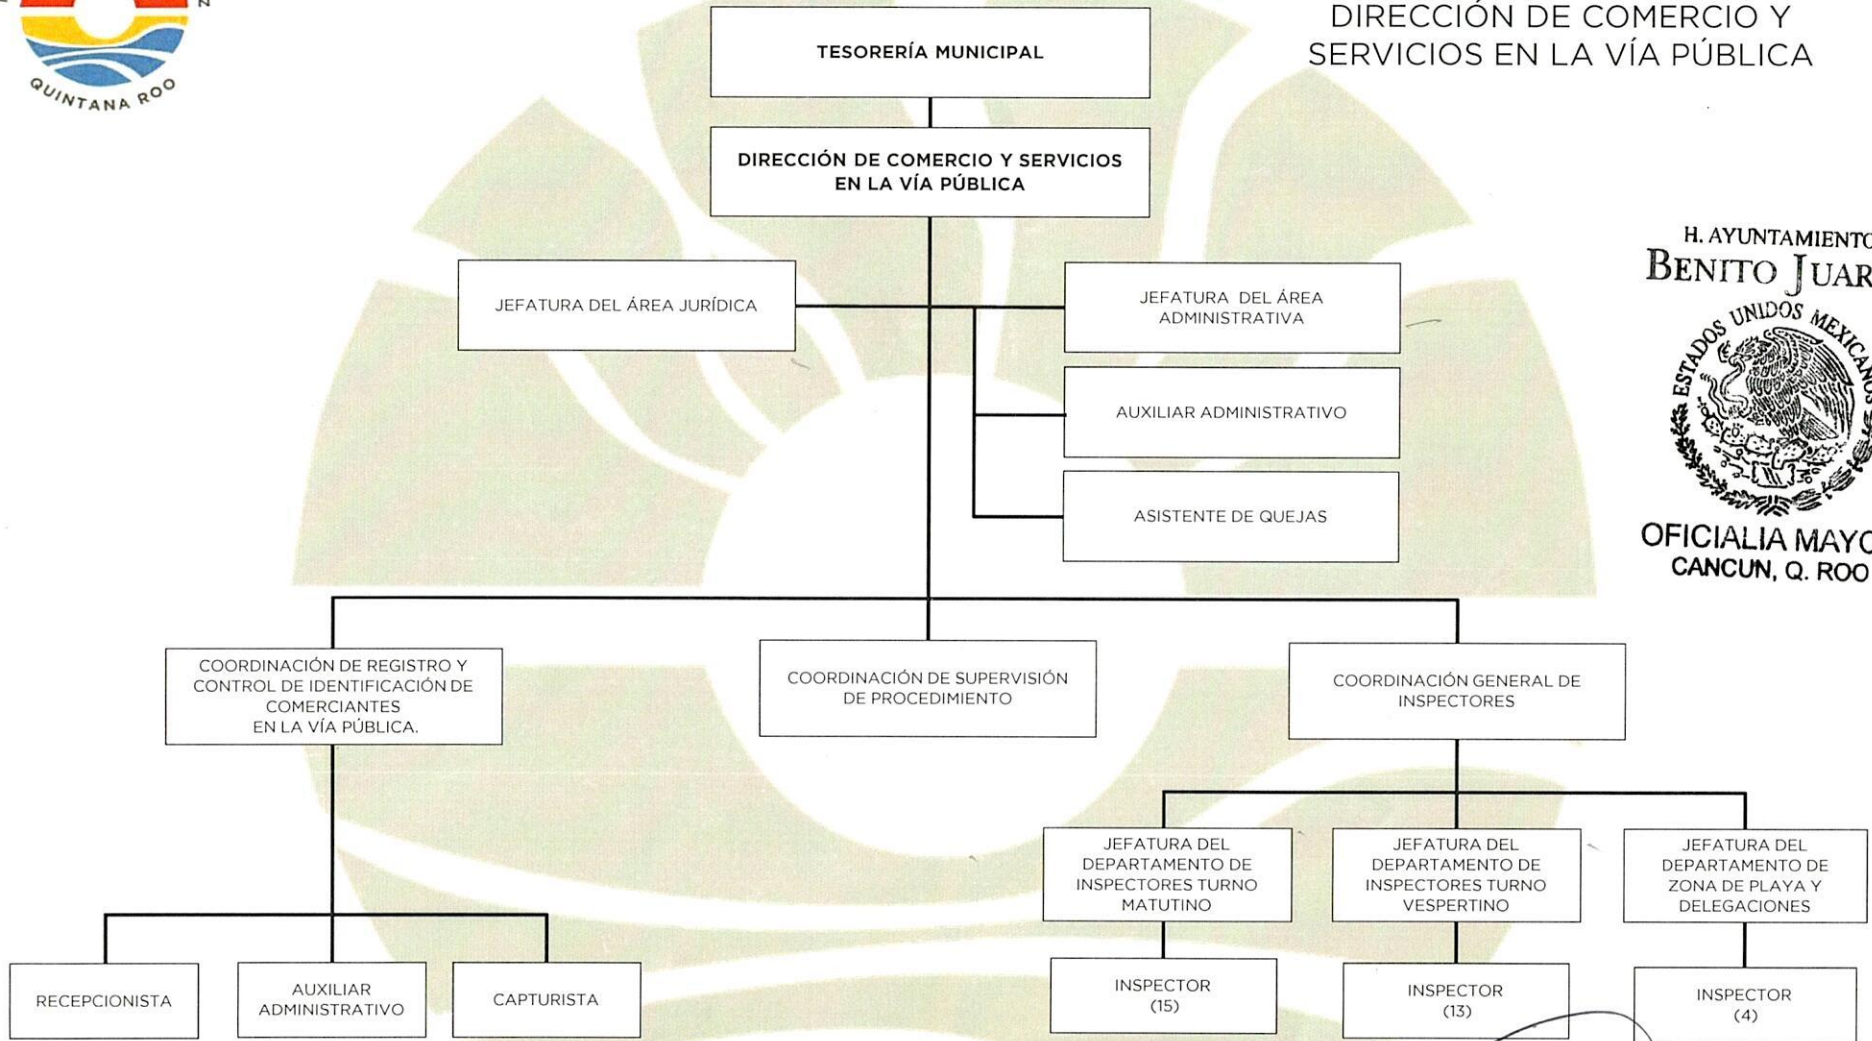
QUINTANA ROO

DIRECCIÓN DE COMERCIO Y SERVICIOS EN LA VÍA PÚBLICA

TESORERÍA MUNICIPAL

DIRECCIÓN DE COMERCIO Y SERVICIOS EN LA VÍA PÚBLICA

JEFATURA DEL ÁREA JURÍDICA

JEFATURA DEL ÁREA ADMINISTRATIVA

AUXILIAR ADMINISTRATIVO

ASISTENTE DE QUEJAS

H. AYUNTAMIENTO
BENITO JUAR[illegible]
ESTADOS UNIDOS MEXICANOS
OFICIALIA MAYO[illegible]
CANCUN, Q. ROO

COORDINACIÓN DE REGISTRO Y CONTROL DE IDENTIFICACIÓN DE COMERCIANTES EN LA VÍA PÚBLICA.

COORDINACIÓN DE SUPERVISIÓN DE PROCEDIMIENTO

COORDINACIÓN GENERAL DE INSPECTORES

JEFATURA DEL DEPARTAMENTO DE INSPECTORES TURNO MATUTINO

JEFATURA DEL DEPARTAMENTO DE INSPECTORES TURNO VESPERTINO

JEFATURA DEL DEPARTAMENTO DE ZONA DE PLAYA Y DELEGACIONES

RECEPCIONISTA

AUXILIAR ADMINISTRATIVO

CAPTURISTA

INSPECTOR (15)

INSPECTOR (13)

INSPECTOR (4)